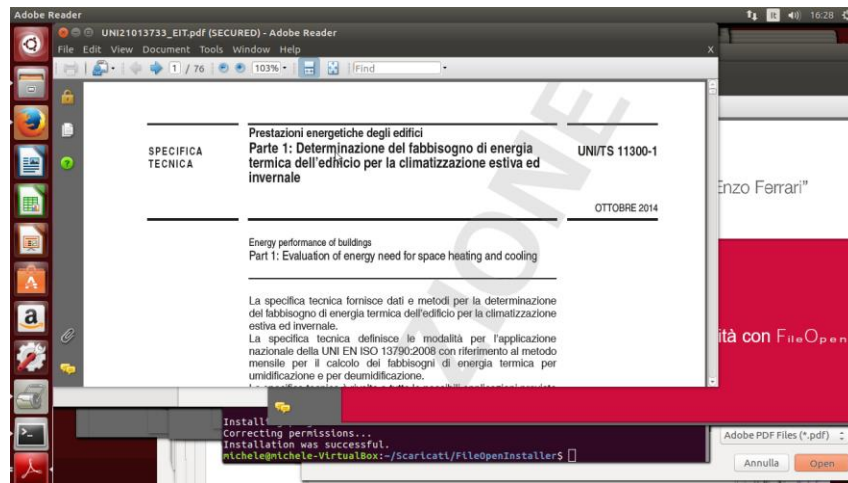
Adobe Reader

16:28

UNI21013733_EIT.pdf (SECURED) - Adobe Reader

File Edit View Document Tools Window Help

1 / 76 103% Find

SPECIFICA TECNICA

Prestazioni energetiche degli edifici
Parte 1: Determinazione del fabbisogno di energia termica dell'edificio per la climatizzazione estiva ed invernale

UNI/TS 11300-1

OTTOBRE 2014

Energy performance of buildings
Part 1: Evaluation of energy need for space heating and cooling

La specifica tecnica fornisce dati e metodi per la determinazione del fabbisogno di energia termica dell'edificio per la climatizzazione estiva ed invernale.
La specifica tecnica definisce le modalità per l'applicazione nazionale della UNI EN ISO 13790:2008 con riferimento al metodo mensile per il calcolo dei fabbisogni di energia termica per umidificazione e per deumidificazione.

Enzo Ferrari"

ità con FileOpen

Install
Correcting permissions...
Installation was successful.
michele@michele-VirtualBox:~/Scaricati/FileOpenInstaller$

Adobe PDF Files (*.pdf)

Annulla

Open